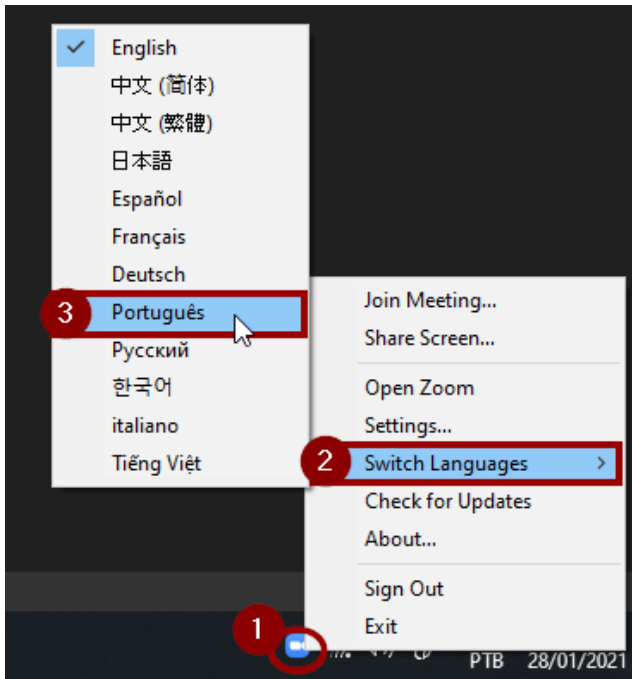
English
中文 (简体)
中文 (繁體)
日本語
Español
Français
Deutsch
3 Português
Русский
한국어
italiano
Tiếng Việt

Join Meeting...
Share Screen...
Open Zoom
Settings...
2 Switch Languages >
Check for Updates
About...
Sign Out
Exit

1

PTB 28/01/2021